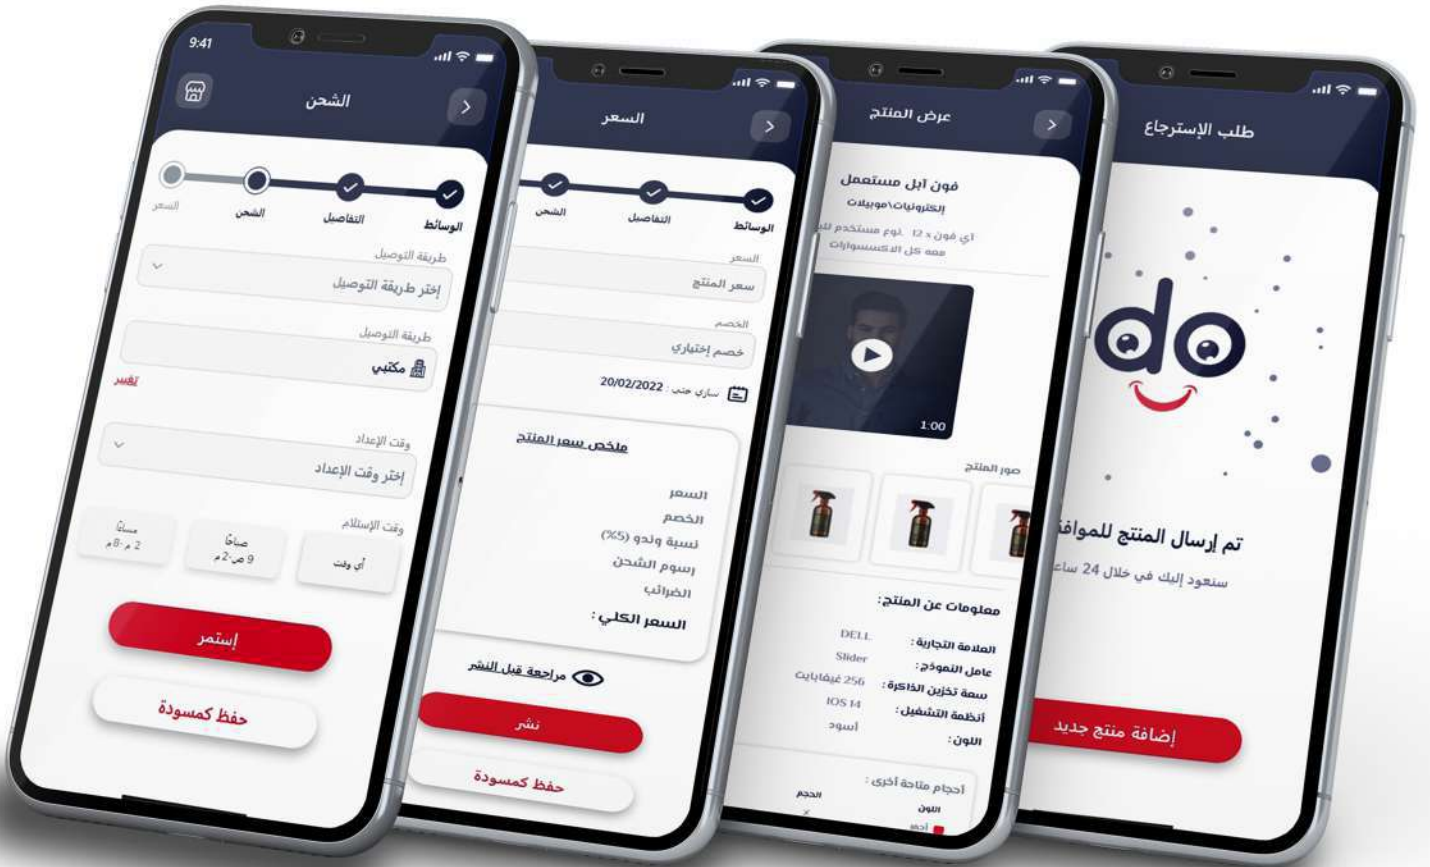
9:41
الشحن
الوسائط
التفاصيل
الشحن
السعر
طريقة التوصيل
إختر طريقة التوصيل
طريقة التوصيل
مكتبي
تغيير
وقت الإعداد
إختر وقت الإعداد
وقت الإستلام
أي وقت
صباحًا 9 ص-2م
مساءًا 2 م-8م
إستمر
حفظ كمسودة

السعر
الوسائط
التفاصيل
الشحن
السعر
سعر المنتج
الخصم
خصم إختياري
ساري حتى : 20/02/2022
ملخص سعر المنتج
السعر
الخصم
نسبة ودو (5%)
رسوم الشحن
الضرائب
السعر الكلي :
مراجعة قبل النشر
نشر
حفظ كمسودة

عرض المنتج
فون آبل مستعمل
إلكترونيات\موبايلات
اي فون x 12 . نوع مستخدم
معه كل الاكسسوارات
1:00
صور المنتج
معلومات عن المنتج:
العلامة التجارية: DELL
عامل النموذج: Slider
سعة تخزين الذاكرة: 256 غيغابايت
أنظمة التشغيل: IOS 14
اللون: اسود
احجام متاحة أخرى :
اللون
الحجم
أحمر

طلب الإسترجاع
تم إرسال المنتج للموافقة
سنعود إليك في خلال 24 ساعة
إضافة منتج جديد